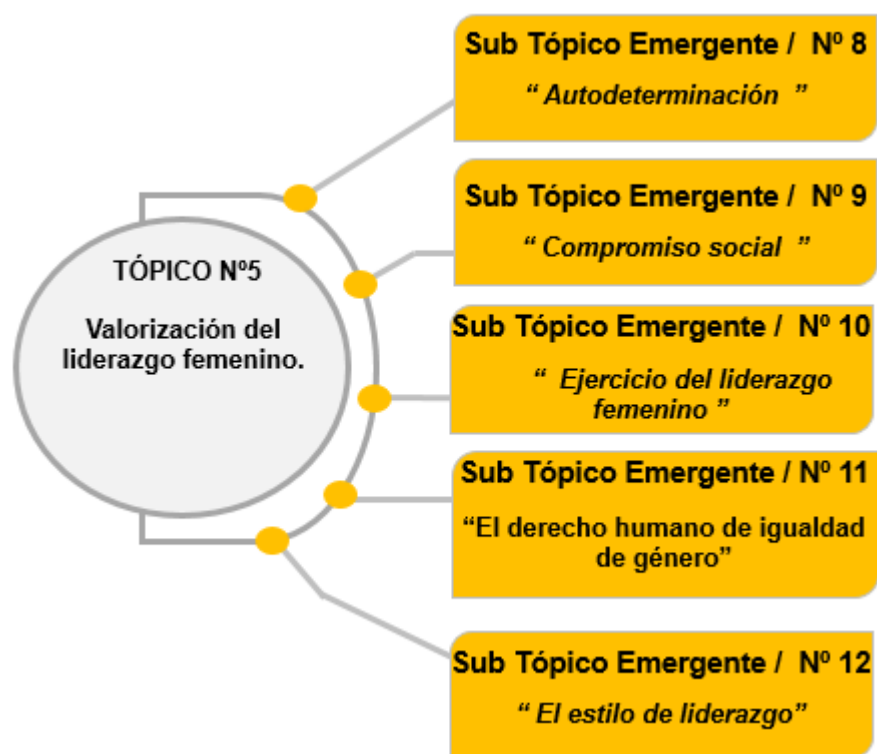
TÓPICO Nº5

Valorización del liderazgo femenino.

Sub Tópico Emergente / Nº 8
“ Autodeterminación ”

Sub Tópico Emergente / Nº 9
“ Compromiso social ”

Sub Tópico Emergente / Nº 10
“ Ejercicio del liderazgo femenino ”

Sub Tópico Emergente / Nº 11
“El derecho humano de igualdad de género”

Sub Tópico Emergente / Nº 12
“ El estilo de liderazgo”